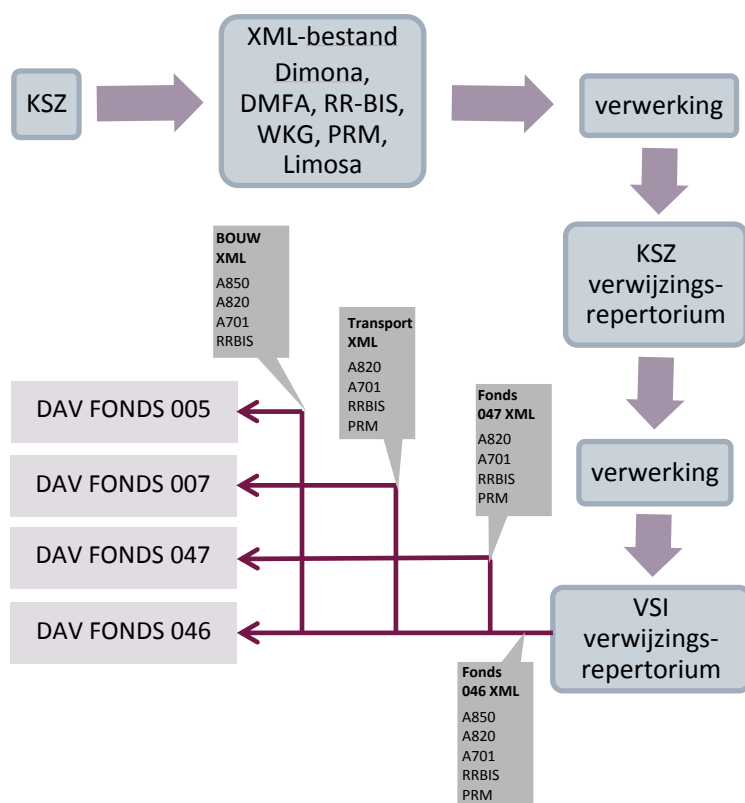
KSZ

XML-bestand Dimona, DMFA, RR-BIS, WKG, PRM, Limosa

verwerking

KSZ verwijzingsrepertorium

verwerking

VSI verwijzingsrepertorium

BOUW XML
A850
A820
A701
RRBIS

Transport XML
A820
A701
RRBIS
PRM

Fonds 047 XML
A820
A701
RRBIS
PRM

Fonds 046 XML
A850
A820
A701
RRBIS
PRM

DAV FONDS 005

DAV FONDS 007

DAV FONDS 047

DAV FONDS 046